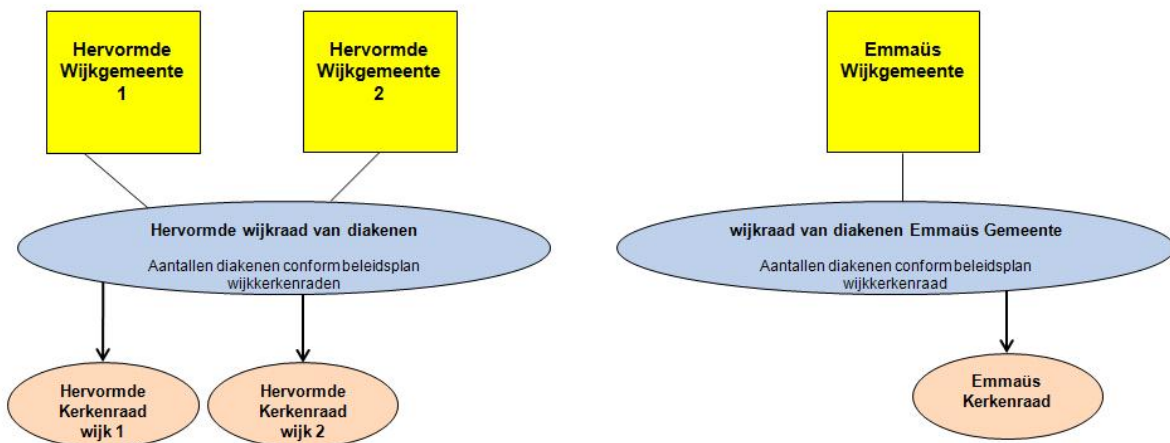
Hervormde Wijkgemeente 1

Hervormde Wijkgemeente 2

Emmaüs Wijkgemeente

Hervormde wijkraad van diakenen

Aantallen diakenen conform beleidsplan wijkkerkenraden

wijkraad van diakenen Emmaüs Gemeente

Aantallen diakenen conform beleidsplan wijkkerkenraad

Hervormde Kerkenraad wijk 1

Hervormde Kerkenraad wijk 2

Emmaüs Kerkenraad